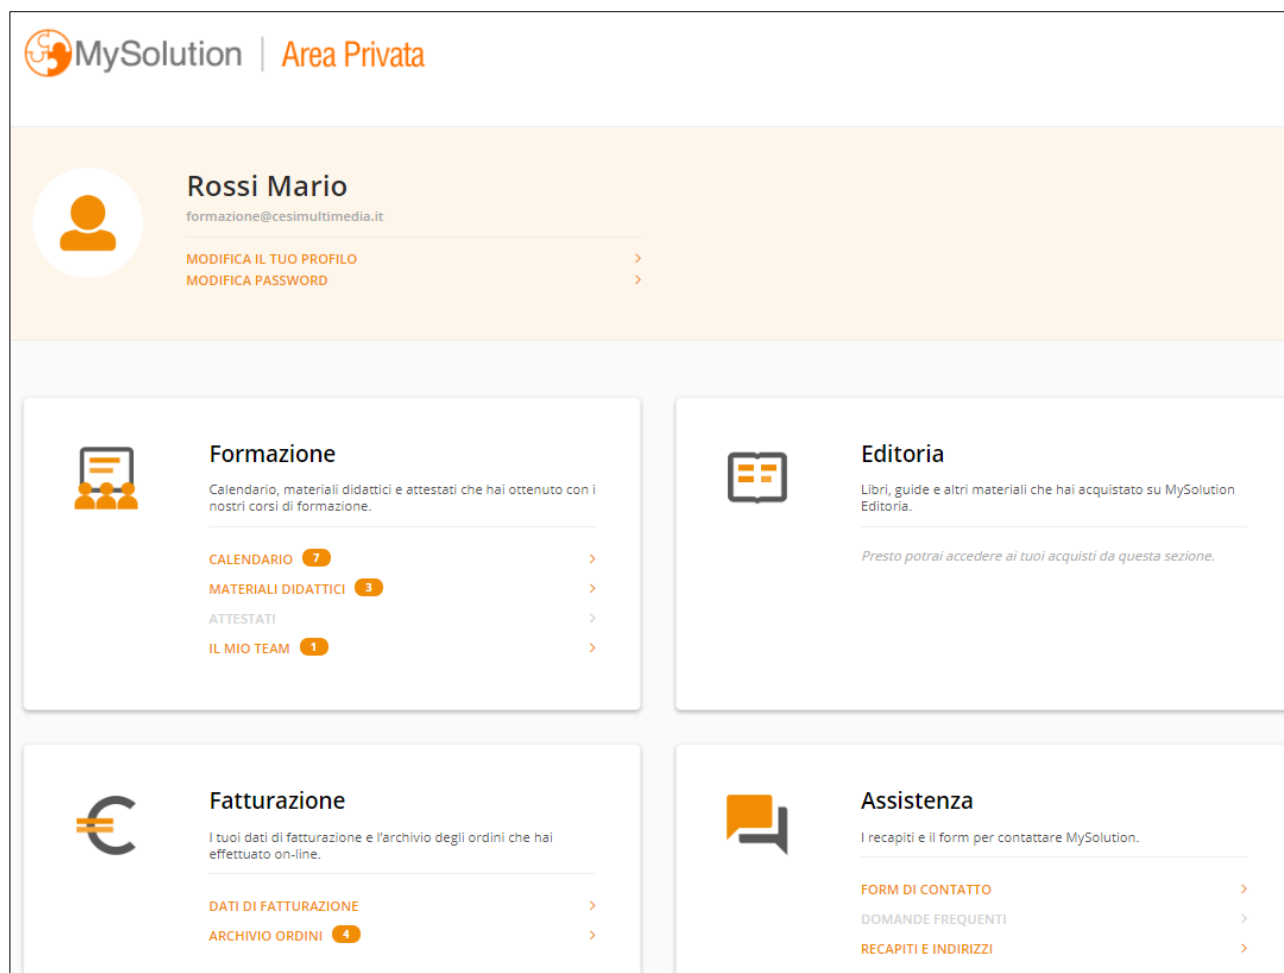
MySolution | Area Privata

Rossi Mario
formazione@cesimultimedia.it
MODIFICA IL TUO PROFILO ›
MODIFICA PASSWORD ›

Formazione
Calendario, materiali didattici e attestati che hai ottenuto con i nostri corsi di formazione.
CALENDARIO 7 ›
MATERIALI DIDATTICI 3 ›
ATTESTATI ›
IL MIO TEAM 1 ›

Editoria
Libri, guide e altri materiali che hai acquistato su MySolution Editoria.
Presto potrai accedere ai tuoi acquisti da questa sezione.

Fatturazione
I tuoi dati di fatturazione e l'archivio degli ordini che hai effettuato on-line.
DATI DI FATTURAZIONE ›
ARCHIVIO ORDINI 4 ›

Assistenza
I recapiti e il form per contattare MySolution.
FORM DI CONTATTO ›
DOMANDE FREQUENTI ›
RECAPITI E INDIRIZZI ›